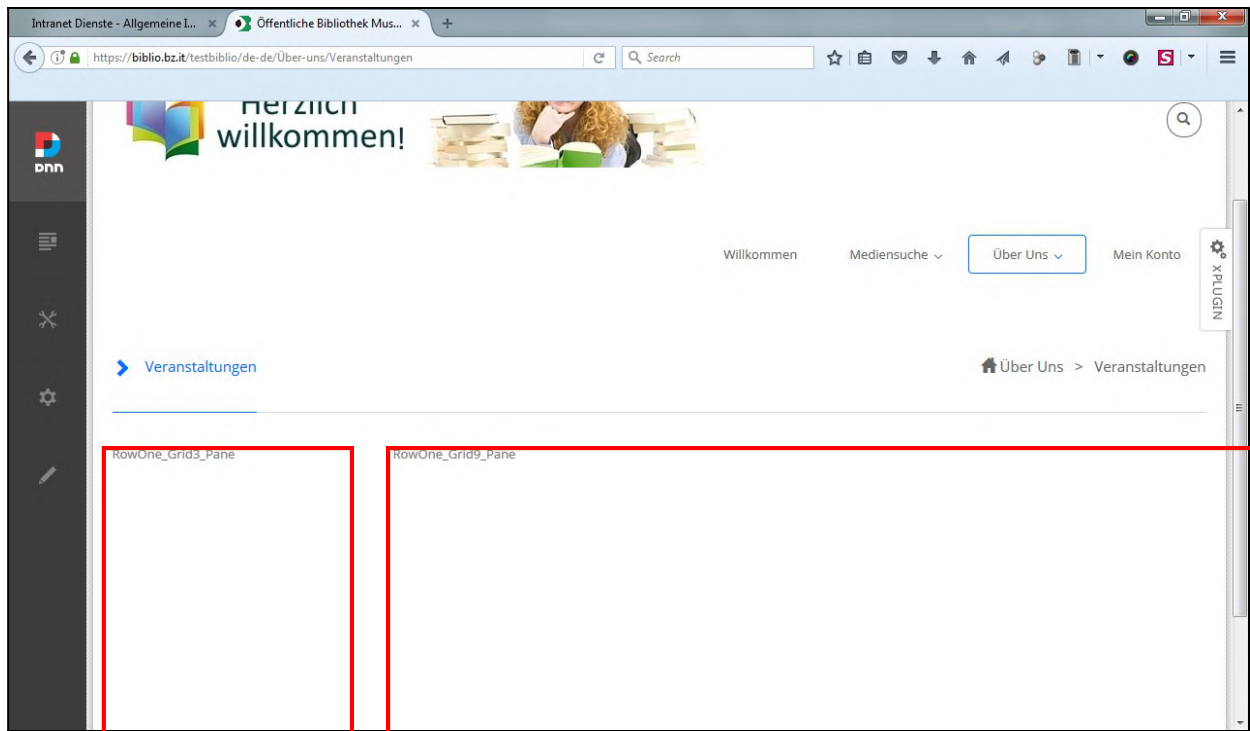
Intranet Dienste - Allgemeine I... ×
Öffentliche Bibliothek Mus... ×
+

https://biblio.bz.it/testbiblio/de-de/Über-uns/Veranstaltungen
Search

Herzlich
willkommen!

DNN

Willkommen
Mediensuche
Über Uns
Mein Konto

xPLUGIN

Veranstaltungen

Über Uns > Veranstaltungen

RowOne_Grid3_Pane

RowOne_Grid9_Pane